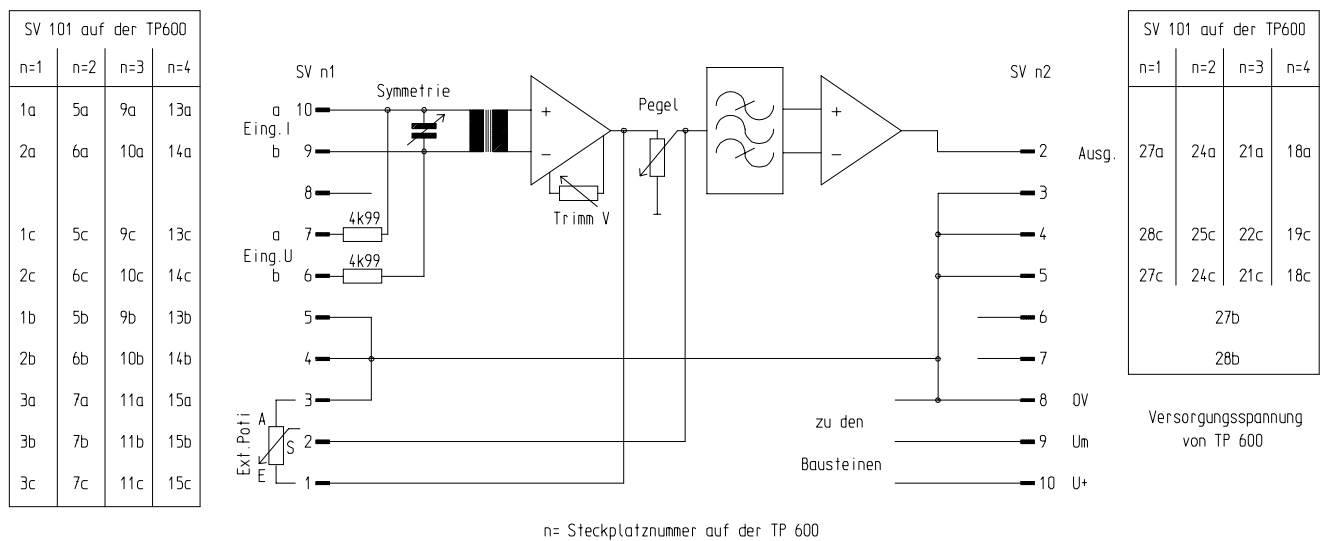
| SV 101 auf der TP600 | | | |
|---|---|---|---|
| n=1 | n=2 | n=3 | n=4 |
| 1a | 5a | 9a | 13a |
| 2a | 6a | 10a | 14a |
| | | | |
| 1c | 5c | 9c | 13c |
| 2c | 6c | 10c | 14c |
| 1b | 5b | 9b | 13b |
| 2b | 6b | 10b | 14b |
| 3a | 7a | 11a | 15a |
| 3b | 7b | 11b | 15b |
| 3c | 7c | 11c | 15c |

SV n1

Symmetrie

a 10
Eing.I
b 9

8

a 7
Eing.U
b 6

4k99

4k99

5

4

3

2

1

A
S
E
Ext.Poti

+
−

Trimm V

Pegel

+
−

SV n2

2 Ausg.

3

4

5

6

7

8 0V

zu den

9 Um

Bausteinen

10 U+

| SV 101 auf der TP600 | | | |
|---|---|---|---|
| n=1 | n=2 | n=3 | n=4 |
| 27a | 24a | 21a | 18a |
| 28c | 25c | 22c | 19c |
| 27c | 24c | 21c | 18c |
| 27b | | | |
| 28b | | | |

Versorgungsspannung von TP 600

n= Steckplatznummer auf der TP 600